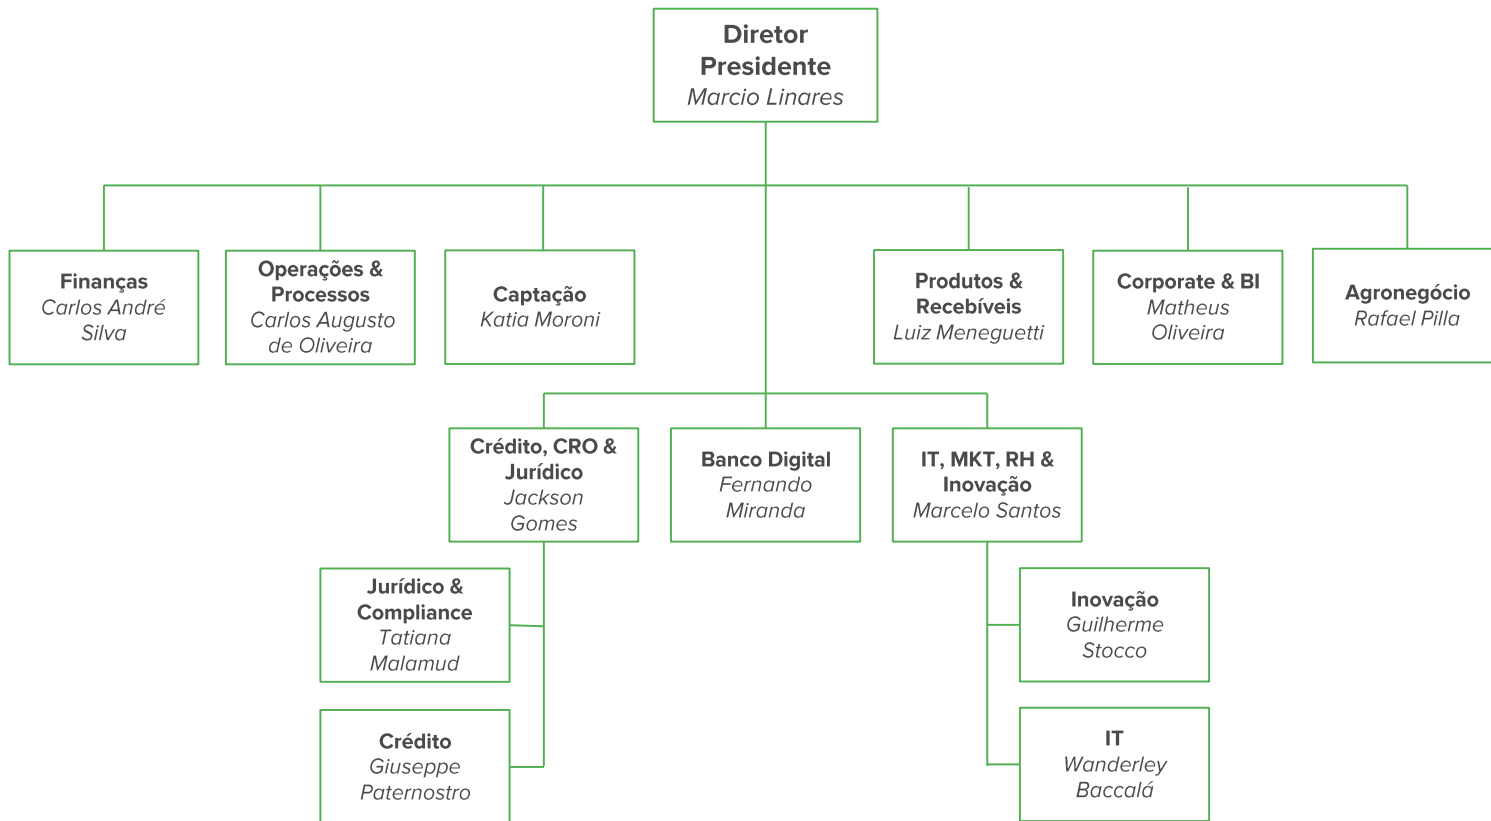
Diretor Presidente
Marcio Linares

Finanças
Carlos André Silva

Operações & Processos
Carlos Augusto de Oliveira

Captação
Katia Moroni

Produtos & Recebíveis
Luiz Meneguetti

Corporate & BI
Matheus Oliveira

Agronegócio
Rafael Pilla

Crédito, CRO & Jurídico
Jackson Gomes

Banco Digital
Fernando Miranda

IT, MKT, RH & Inovação
Marcelo Santos

Jurídico & Compliance
Tatiana Malamud

Crédito
Giuseppe Paternostro

Inovação
Guilherme Stocco

IT
Wanderley Baccalá